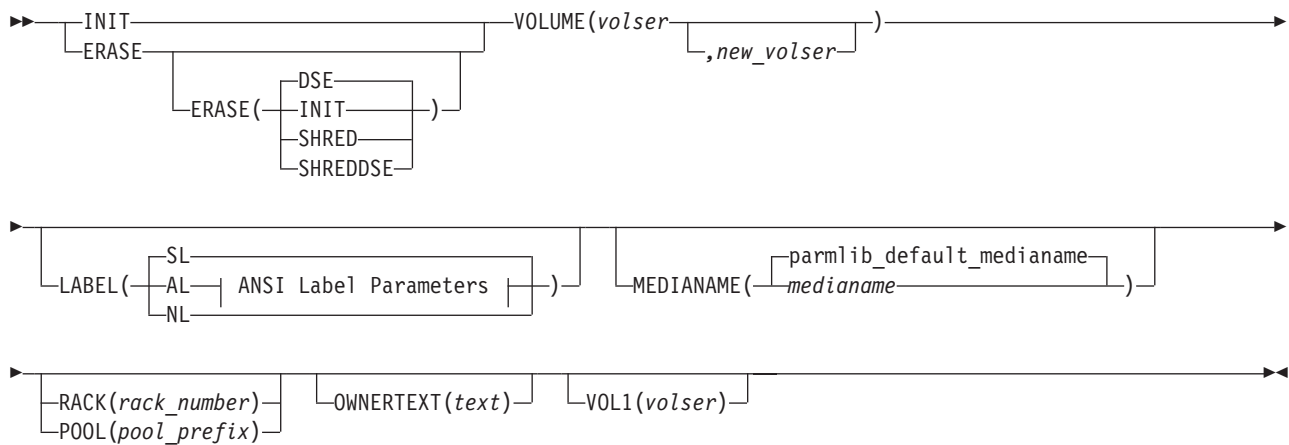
INIT
ERASE
ERASE(
DSE
INIT
SHRED
SHREDDSE
)
VOLUME(*volser*
,*new_volser*
)

LABEL(
SL
AL
ANSI Label Parameters
NL
)
MEDIANAME(
parmlib_default_medianame
*medianame*
)

RACK(*rack_number*)
POOL(*pool_prefix*)
OWNERTEXT(*text*)
VOL1(*volser*)